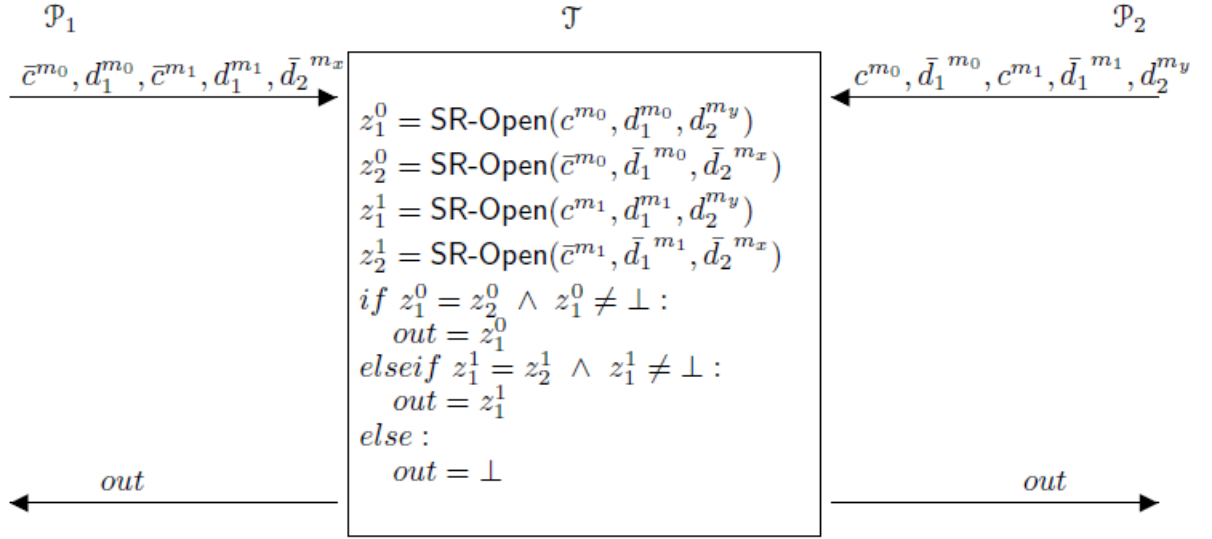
$\mathcal{P}_1$

$\mathcal{T}$

$\mathcal{P}_2$

$\bar{c}^{m_0}, d_1^{m_0}, \bar{c}^{m_1}, d_1^{m_1}, \bar{d_2}^{m_x}$

$c^{m_0}, \bar{d_1}^{m_0}, c^{m_1}, \bar{d_1}^{m_1}, d_2^{m_y}$

$z_1^0 = \text{SR-Open}(c^{m_0}, d_1^{m_0}, d_2^{m_y})$
$z_2^0 = \text{SR-Open}(\bar{c}^{m_0}, \bar{d_1}^{m_0}, \bar{d_2}^{m_x})$
$z_1^1 = \text{SR-Open}(c^{m_1}, d_1^{m_1}, d_2^{m_y})$
$z_2^1 = \text{SR-Open}(\bar{c}^{m_1}, \bar{d_1}^{m_1}, \bar{d_2}^{m_x})$
$if\ z_1^0 = z_2^0\ \wedge\ z_1^0 \neq \perp :$
$out = z_1^0$
$elseif\ z_1^1 = z_2^1\ \wedge\ z_1^1 \neq \perp :$
$out = z_1^1$
$else :$
$out = \perp$

$out$

$out$